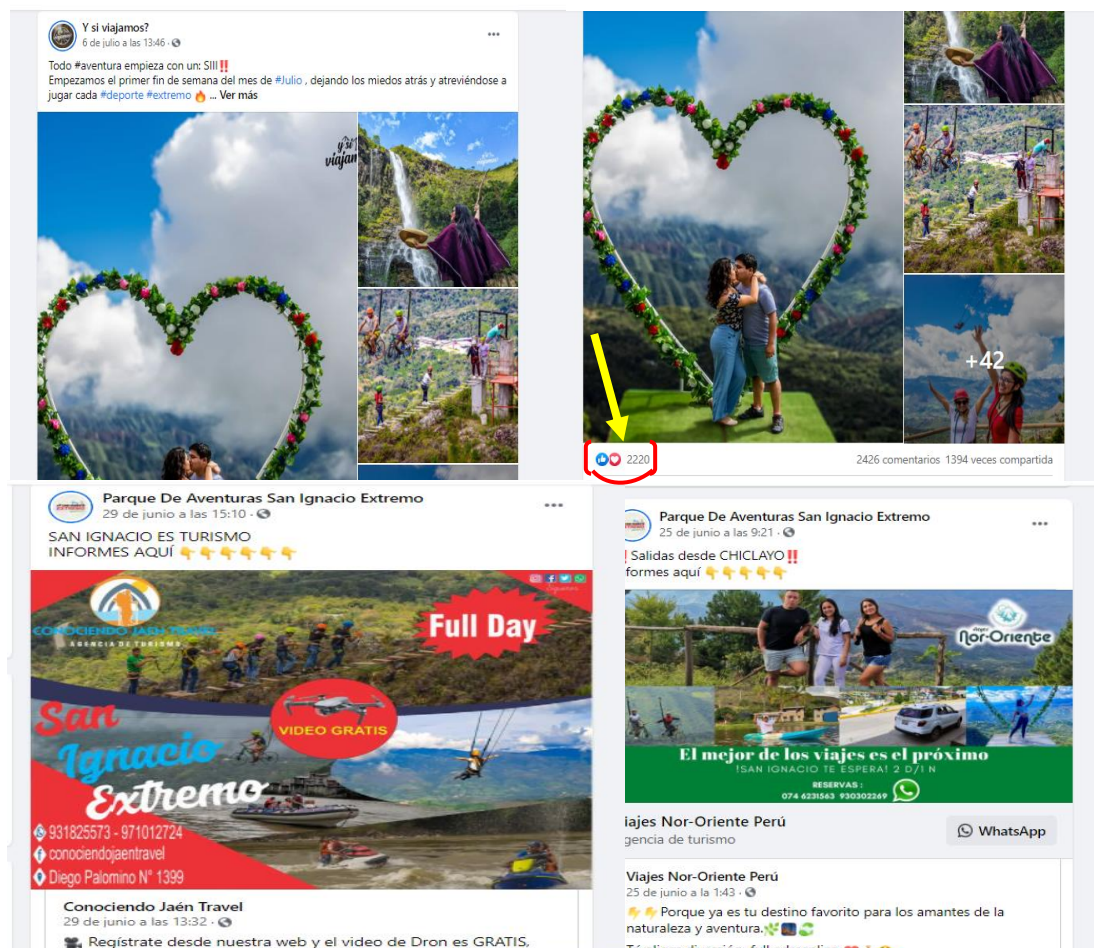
Y si viajamos?
6 de julio a las 13:46 · 

Todo #aventura empieza con un: SII!!
Empezamos el primer fin de semana del mes de #Julio , dejando los miedos atrás y atreviéndose a jugar cada #deporte #extremo 🔥 ... Ver más

y si viajam

+42

2220

2426 comentarios 1394 veces compartida

Parque De Aventuras San Ignacio Extremo
29 de junio a las 15:10 · 

SAN IGNACIO ES TURISMO
INFORMES AQUÍ 👇👇👇👇👇👇

CONOCIENDO JAÉN TRAVEL
AGENCIA DE TURISMO

Full Day

VIDEO GRATIS

San Ignacio Extremo

931825573 - 971012724
conociendojaentravel
Diego Palomino N° 1399

Conociendo Jaén Travel
29 de junio a las 13:32 · 
Regístrate desde nuestra web y el video de Dron es GRATIS,

Parque De Aventuras San Ignacio Extremo
25 de junio a las 9:21 · 

‼ Salidas desde CHICLAYO‼
nformes aquí 👇👇👇👇👇

Nor-Oriente

El mejor de los viajes es el próximo
!SAN IGNACIO TE ESPERA! 2 D/1 N
RESERVAS :
074 6231563 930302269

iajes Nor-Oriente Perú
gencia de turismo

WhatsApp

Viajes Nor-Oriente Perú
25 de junio a la 1:43 · 
👇👇Porque ya es tu destino favorito para los amantes de la naturaleza y aventura.